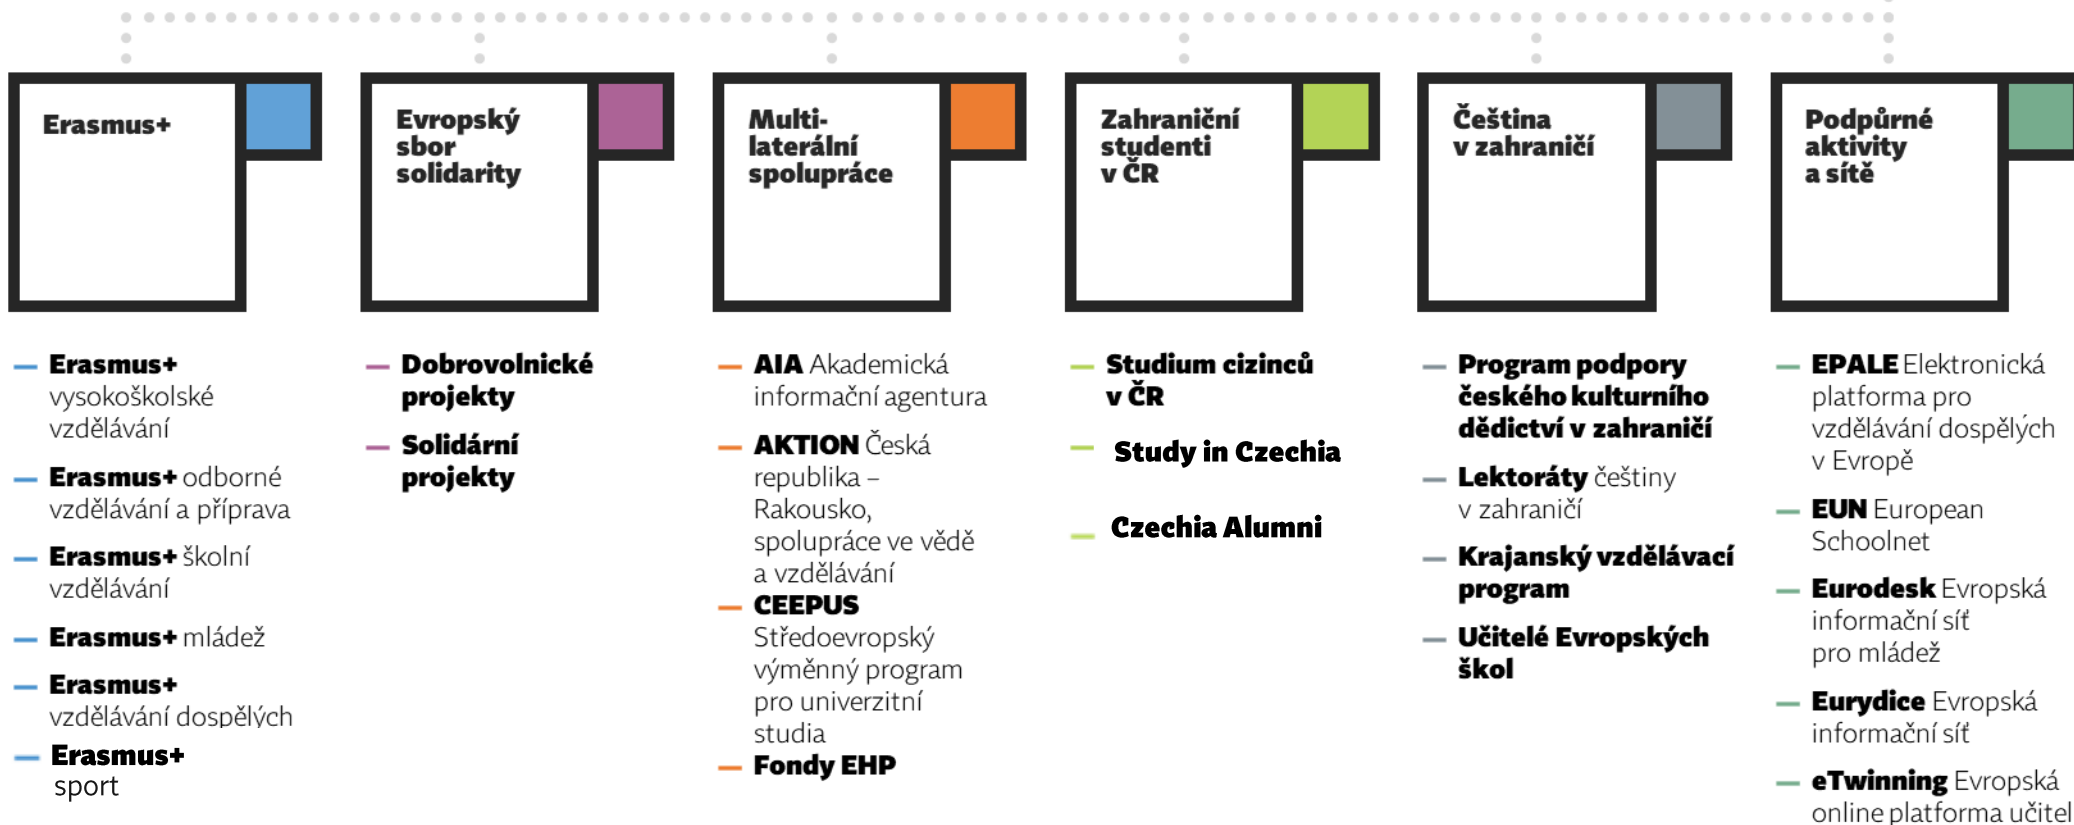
Erasmus+

Evropský sbor solidarity

Multilaterální spolupráce

Zahraniční studenti v ČR

Čeština v zahraničí

Podpůrné aktivity a sítě

— Erasmus+ vysokoškolské vzdělávání

— Erasmus+ odborné vzdělávání a příprava

— Erasmus+ školní vzdělávání

— Erasmus+ mládež

— Erasmus+ vzdělávání dospělých

— Erasmus+ sport

— Dobrovolnické projekty

— Solidární projekty

— AIA Akademická informační agentura

— AKTION Česká republika – Rakousko, spolupráce ve vědě a vzdělávání

— CEEPUS Středoevropský výměnný program pro univerzitní studia

— Fondy EHP

— Studium cizinců v ČR

— Study in Czechia

— Czechia Alumni

— Program podpory českého kulturního dědictví v zahraničí

— Lektoráty češtiny v zahraničí

— Krajanský vzdělávací program

— Učitelé Evropských škol

— EPALE Elektronická platforma pro vzdělávání dospělých v Evropě

— EUN European Schoolnet

— Eurodesk Evropská informační síť pro mládež

— Eurydice Evropská informační síť

— eTwinning Evropská online platforma učitel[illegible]